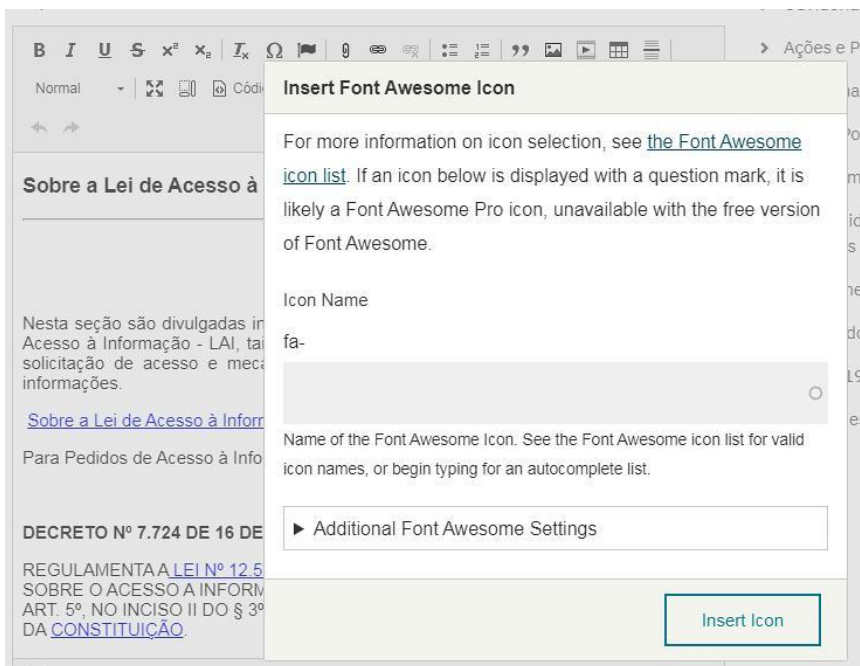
Normal

Sobre a Lei de Acesso à

Nesta seção são divulgadas in Acesso à Informação - LAI, ta solicitação de acesso e meca informações.

Sobre a Lei de Acesso à Inforr

Para Pedidos de Acesso à Info

DECRETO Nº 7.724 DE 16 DE

REGULAMENTA A LEI Nº 12.5 SOBRE O ACESSO A INFORM ART. 5º, NO INCISO II DO § 3º DA CONSTITUIÇÃO.

> Ações e P

Insert Font Awesome Icon

For more information on icon selection, see the Font Awesome icon list. If an icon below is displayed with a question mark, it is likely a Font Awesome Pro icon, unavailable with the free version of Font Awesome.

Icon Name

fa-

Name of the Font Awesome Icon. See the Font Awesome icon list for valid icon names, or begin typing for an autocomplete list.

▸ Additional Font Awesome Settings

Insert Icon